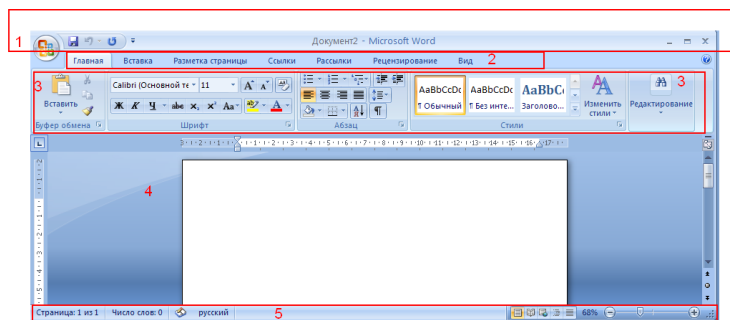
1

Документ2 - Microsoft Word

Главная Вставка Разметка страницы Ссылки Рассылки Рецензирование Вид 2

3

Вставить

Буфер обмена

Calibri (Основной те 11

Ж К Ч abe $x_2$ $x^2$ Aa

Шрифт

Абзац

AaBbCcDc ¶ Обычный

AaBbCcDc ¶ Без инте...

AaBbC Заголово...

Изменить стили

Стили

Редактирование

3

4

Страница: 1 из 1 Число слов: 0 русский

5

68%